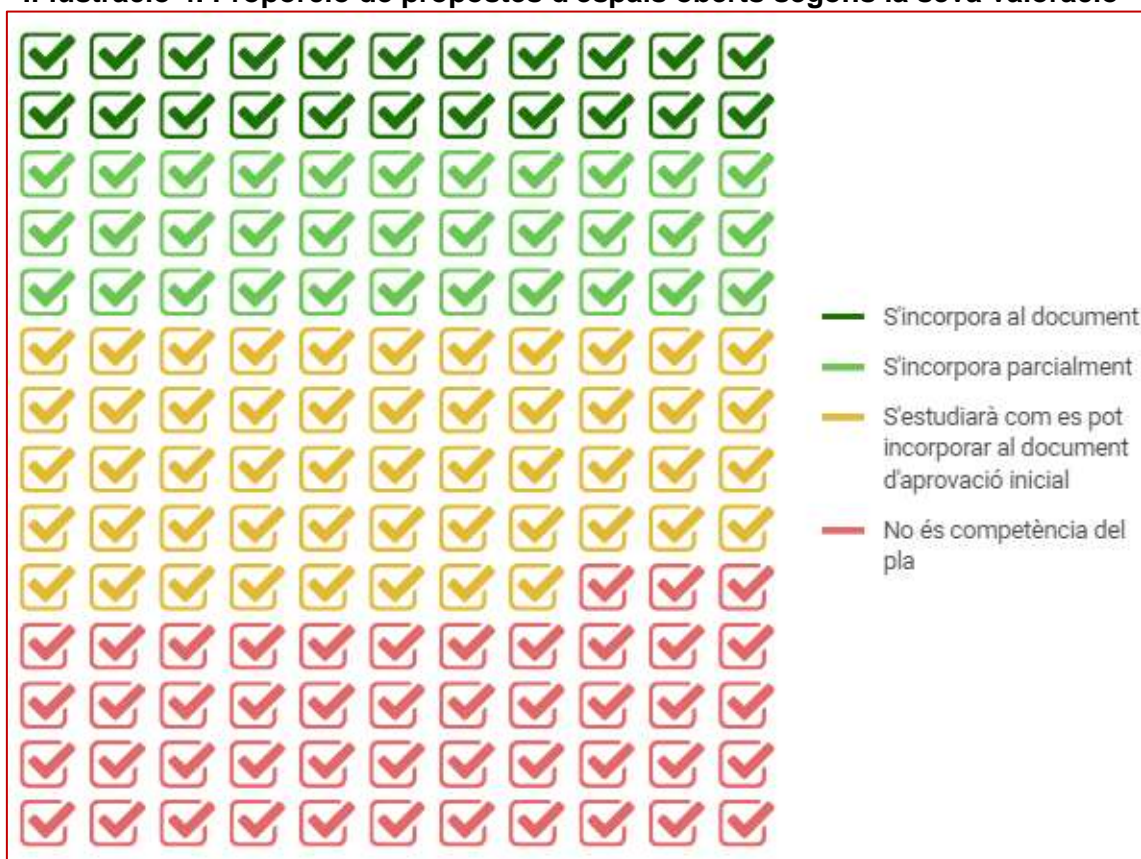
Il·lustració 4. Proporció de propostes d'espais oberts segons la seva valoració

S'incorpora al document

S'incorpora parcialment

S'estudiarà com es pot incorporar al document d'aprovació inicial

No és competència del pla